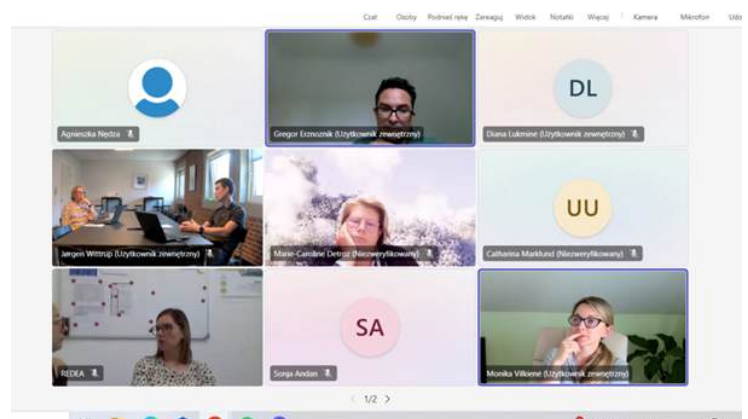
Czat Osoby Podnieś rękę Zareaguj Widok Notatki Więcej Kamera Mikrofon Udo

Agnieszka Nędza

Gregor Erznoznik (Użytkownik zewnętrzny)

DL

Diana Lukmine (Użytkownik zewnętrzny)

Jørgen Wittrup (Użytkownik zewnętrzny)

Marie-Caroline Detroz (Niezweryfikowany)

UU

Catharina Marklund (Niezweryfikowany)

REDEA

SA

Sonja Andan

Monika Vilkiene (Użytkownik zewnętrzny)

1/2